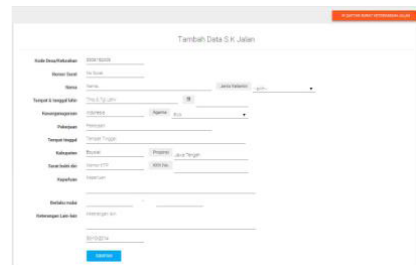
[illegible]

Tambah Data S.K Jalan

Kode Desa/Kelurahan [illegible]

Nomor Surat No Surat

Nama Nama Jenis Kelamin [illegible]

Tempat & tanggal lahir Tmp & Tgl Lahir

Kewarganegaraan Indonesia Agama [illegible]

Pekerjaan Pekerjaan

Tempat tinggal Tempat Tinggal

Kabupaten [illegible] Propinsi Jawa Tengah

Surat bukti diri Nomor KTP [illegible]

Keperluan Keperluan

Berlaku mulai

Keterangan Lain-lain Keterangan lain

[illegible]

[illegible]